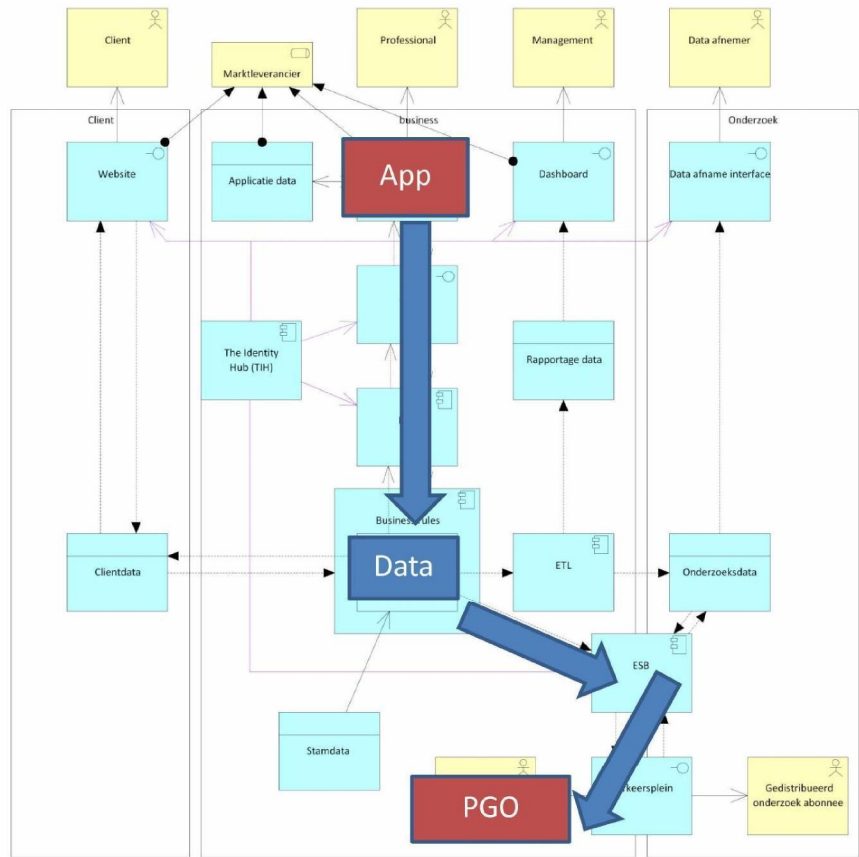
Client

Professional

Management

Data afnemer

Marktleverancier

Client

business

Onderzoek

Website

Applicatie data

App

Dashboard

Data afname interface

The Identity Hub (TIH)

Rapportage data

Business rules

Clientdata

Data

ETL

Onderzoeksdata

ESB

Stamdata

PGO

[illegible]keersplein

Gedistribueerd onderzoek abonnee